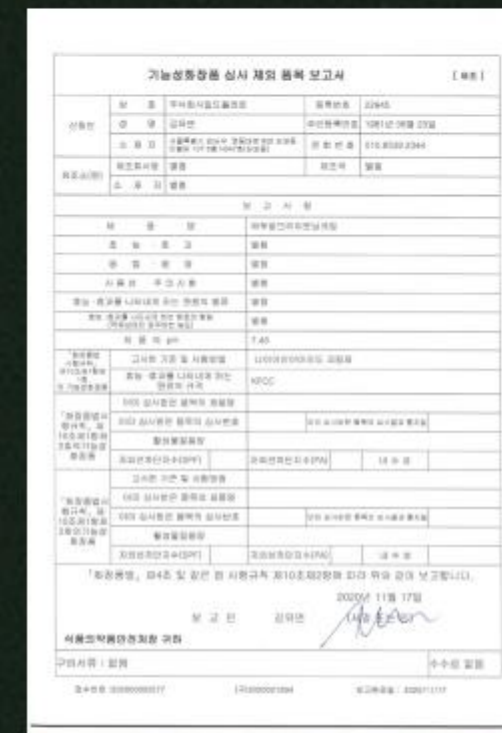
기능성화장품 심사 제외 품목 보고서

[앞쪽]

| 신청인 | 상호 | 주식회사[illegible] | 등록번호 | 22945 |
|---|---|---|---|---|
| | 성명 | 김유빈 | 주민등록번호 | 1981년 09월 23일 |
| | 소재지 | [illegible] | 전화번호 | 010-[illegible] |
| 제조소(원) | 제조회사명 | 별첨 | 제조국 | 별첨 |
| | 소재지 | 별첨 | | |

보고사항

| 제품명 | 세부델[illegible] |
|---|---|
| 효능·효과 | 별첨 |
| 용법·용량 | 별첨 |
| 사용상 주의사항 | 별첨 |
| 효능·효과를 나타내게 하는 원료의 명칭 | 별첨 |
| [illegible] | 별첨 |
| 제형 pH | 7.45 |
| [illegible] 고시된 기준 및 시험방법 | 식약처장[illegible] 고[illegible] |
| 효능·효과를 나타내게 하는 원료의 규격 | KFCC |
| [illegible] 심사받은 품목의 제품명 | |
| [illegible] 심사받은 품목의 심사번호 | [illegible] |
| 함량불일품목 | |
| 자외선차단지수(SPF) / 자외선A차단지수(PA) | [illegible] |
| 고시된 기준 및 시험방법 | |
| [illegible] 심사받은 품목의 제품명 | |
| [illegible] 심사받은 품목의 심사번호 | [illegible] |
| 함량불일품목 | |
| 자외선차단지수(SPF) / 자외선A차단지수(PA) | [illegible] |

「화장품법」 제4조 및 같은 법 시행규칙 제10조제2항에 따라 위와 같이 보고합니다.

2020년 11월 17일

보고인 김유빈 (서명 또는 인)

서울지방식품의약품안전청장 귀하

구비서류 : 없음

수수료 없음

접수번호 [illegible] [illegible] 보고번호 : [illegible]